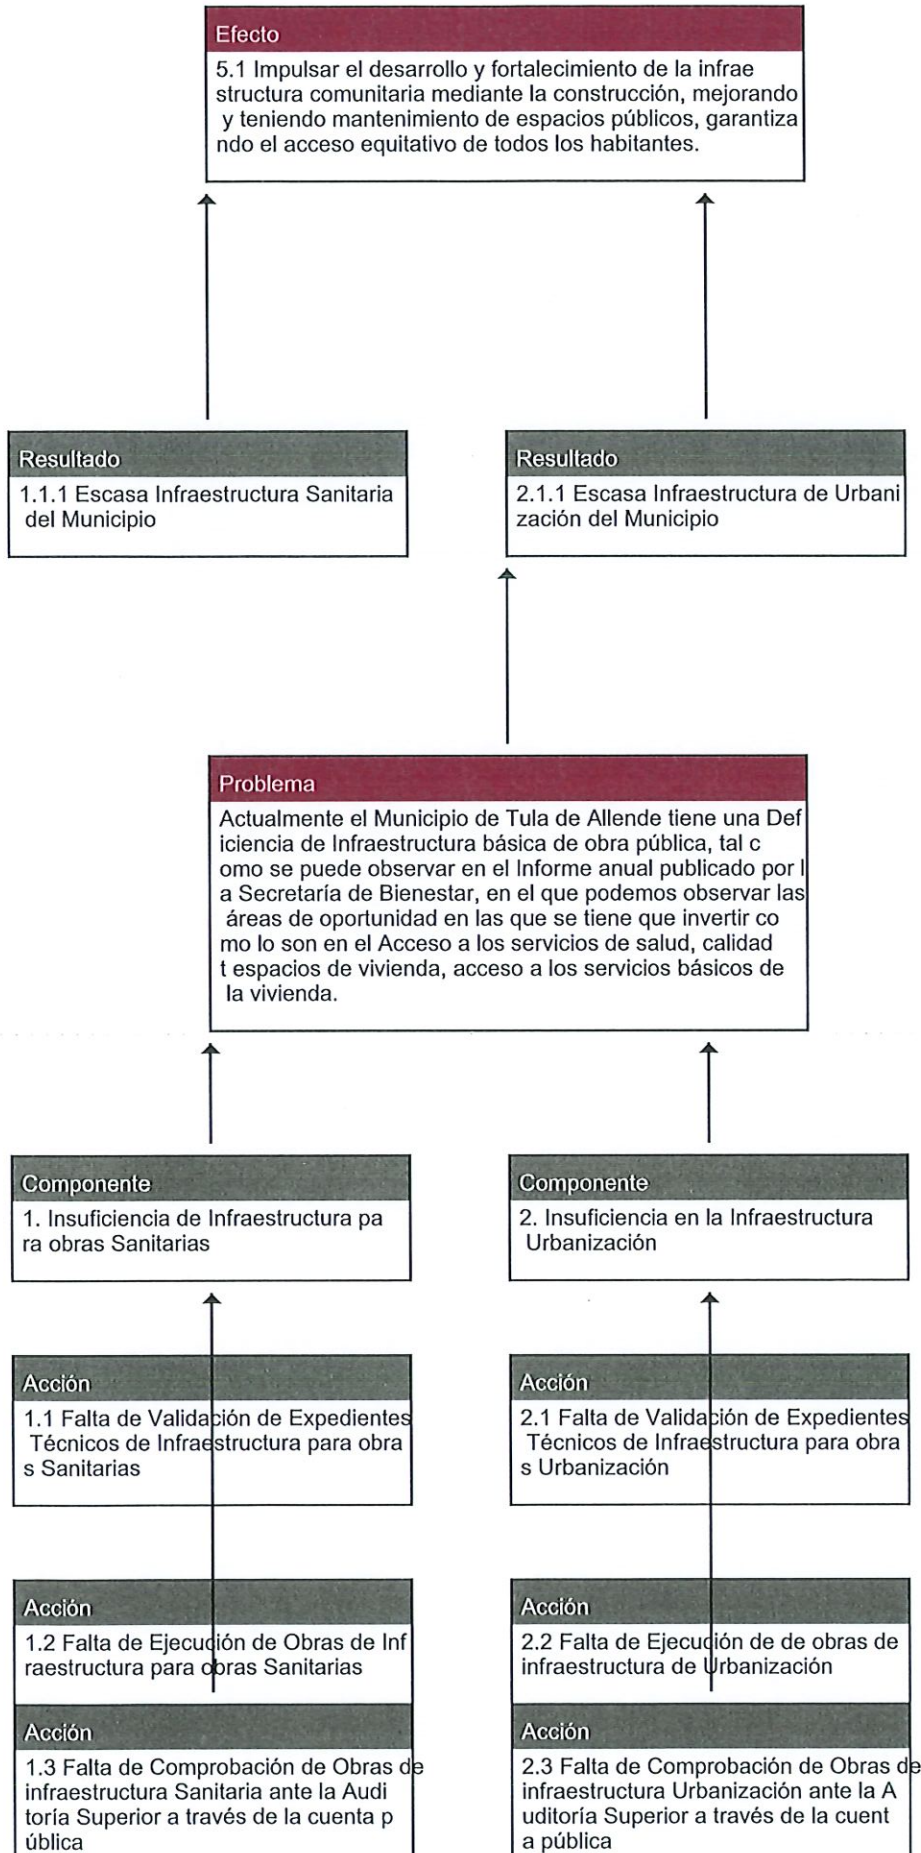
Efecto
5.1 Impulsar el desarrollo y fortalecimiento de la infraestructura comunitaria mediante la construcción, mejorando y teniendo mantenimiento de espacios públicos, garantizando el acceso equitativo de todos los habitantes.

Resultado
1.1.1 Escasa Infraestructura Sanitaria del Municipio

Resultado
2.1.1 Escasa Infraestructura de Urbanización del Municipio

Problema
Actualmente el Municipio de Tula de Allende tiene una Deficiencia de Infraestructura básica de obra pública, tal como se puede observar en el Informe anual publicado por la Secretaría de Bienestar, en el que podemos observar las áreas de oportunidad en las que se tiene que invertir como lo son en el Acceso a los servicios de salud, calidad t espacios de vivienda, acceso a los servicios básicos de la vivienda.

Componente
1. Insuficiencia de Infraestructura para obras Sanitarias

Componente
2. Insuficiencia en la Infraestructura Urbanización

Acción
1.1 Falta de Validación de Expedientes Técnicos de Infraestructura para obras Sanitarias

Acción
2.1 Falta de Validación de Expedientes Técnicos de Infraestructura para obras Urbanización

Acción
1.2 Falta de Ejecución de Obras de Infraestructura para obras Sanitarias

Acción
2.2 Falta de Ejecución de de obras de infraestructura de Urbanización

Acción
1.3 Falta de Comprobación de Obras de infraestructura Sanitaria ante la Auditoría Superior a través de la cuenta pública

Acción
2.3 Falta de Comprobación de Obras de infraestructura Urbanización ante la Auditoría Superior a través de la cuenta pública